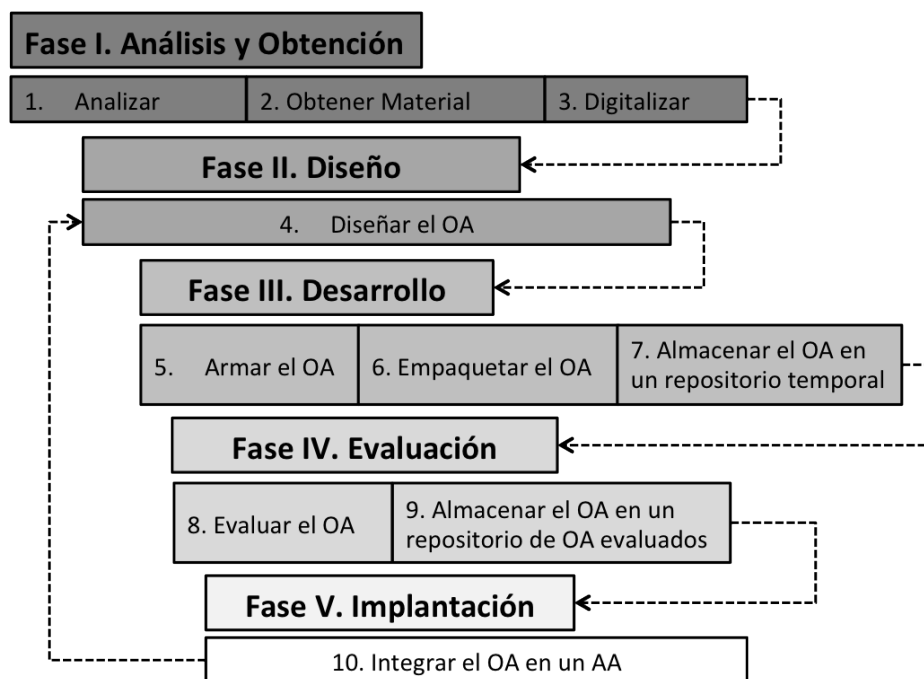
Fase I. Análisis y Obtención

1. Analizar

2. Obtener Material

3. Digitalizar

Fase II. Diseño

4. Diseñar el OA

Fase III. Desarrollo

5. Armar el OA

6. Empaquetar el OA

7. Almacenar el OA en un repositorio temporal

Fase IV. Evaluación

8. Evaluar el OA

9. Almacenar el OA en un repositorio de OA evaluados

Fase V. Implantación

10. Integrar el OA en un AA